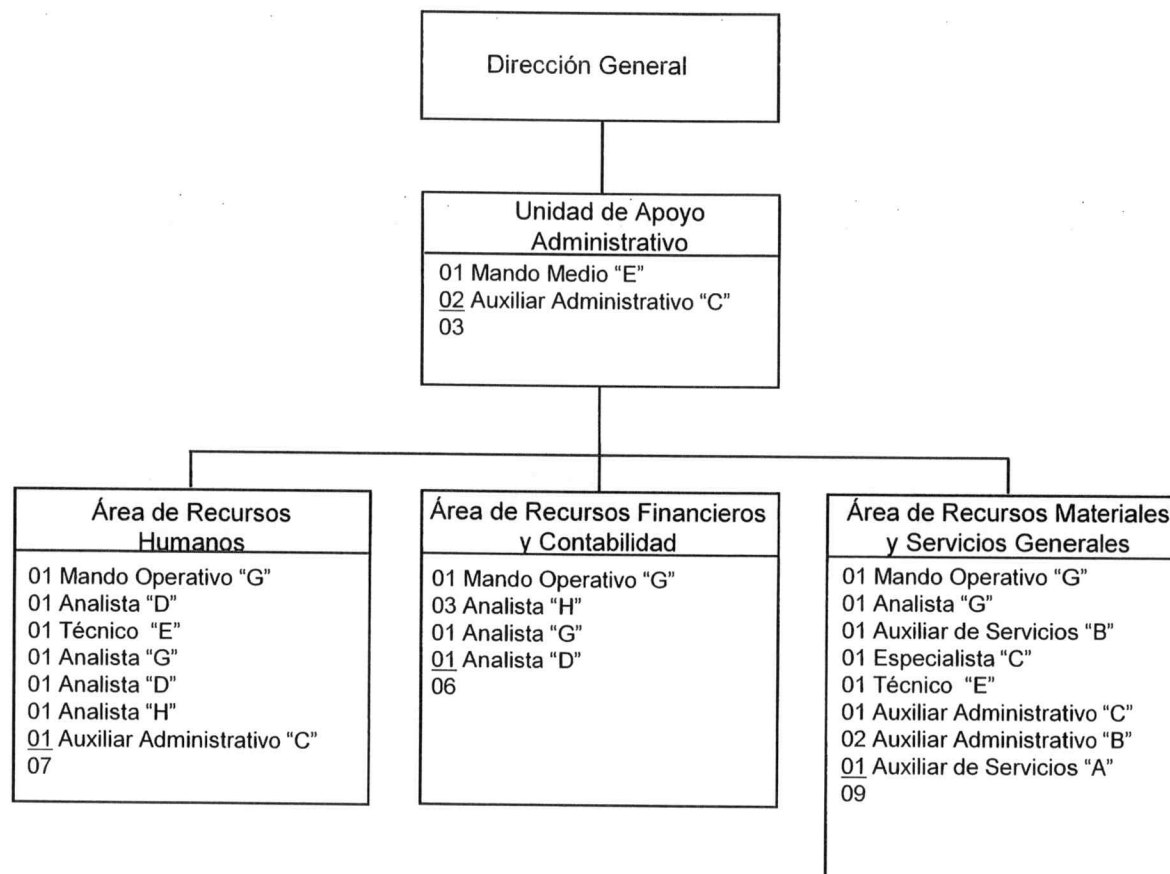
Dirección General

Unidad de Apoyo Administrativo

01 Mando Medio "E"
02 Auxiliar Administrativo "C"
03

Área de Recursos Humanos

01 Mando Operativo "G"
01 Analista "D"
01 Técnico "E"
01 Analista "G"
01 Analista "D"
01 Analista "H"
01 Auxiliar Administrativo "C"
07

Área de Recursos Financieros y Contabilidad

01 Mando Operativo "G"
03 Analista "H"
01 Analista "G"
01 Analista "D"
06

Área de Recursos Materiales y Servicios Generales

01 Mando Operativo "G"
01 Analista "G"
01 Auxiliar de Servicios "B"
01 Especialista "C"
01 Técnico "E"
01 Auxiliar Administrativo "C"
02 Auxiliar Administrativo "B"
01 Auxiliar de Servicios "A"
09